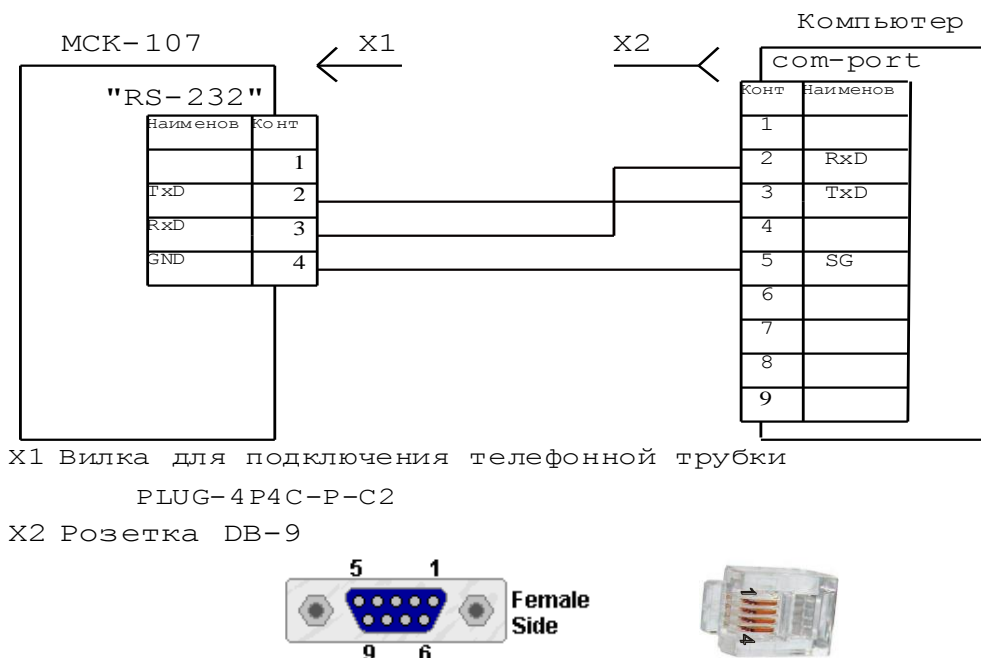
Компьютер

МСК-107

X1

X2

com-port

"RS-232"

| Наименов | Конт |
|---|---|
|  | 1 |
| TxD | 2 |
| RxD | 3 |
| GND | 4 |

| Конт | Наименов |
|---|---|
| 1 |  |
| 2 | RxD |
| 3 | TxD |
| 4 |  |
| 5 | SG |
| 6 |  |
| 7 |  |
| 8 |  |
| 9 |  |

X1 Вилка для подключения телефонной трубки

PLUG-4P4C-P-C2

X2 Розетка DB-9

5 1

Female Side

9 6

1

4